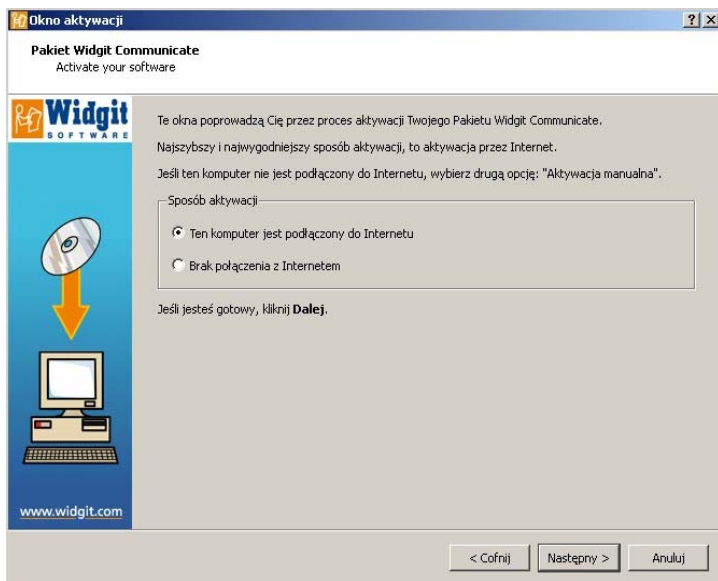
Okno aktywacji

?

X

Pakiet Widgit Communicate
Activate your software

Widgit
SOFTWARE

Te okna poprowadzą Cię przez proces aktywacji Twojego Pakietu Widgit Communicate.

Najszybszy i najwygodniejszy sposób aktywacji, to aktywacja przez Internet.

Jeśli ten komputer nie jest podłączony do Internetu, wybierz drugą opcję: "Aktywacja manualna".

Sposób aktywacji

Ten komputer jest podłączony do Internetu

Brak połączenia z Internetem

Jeśli jesteś gotowy, kliknij **Dalej**.

www.widgit.com

< Cofnij

Następny >

Anuluj